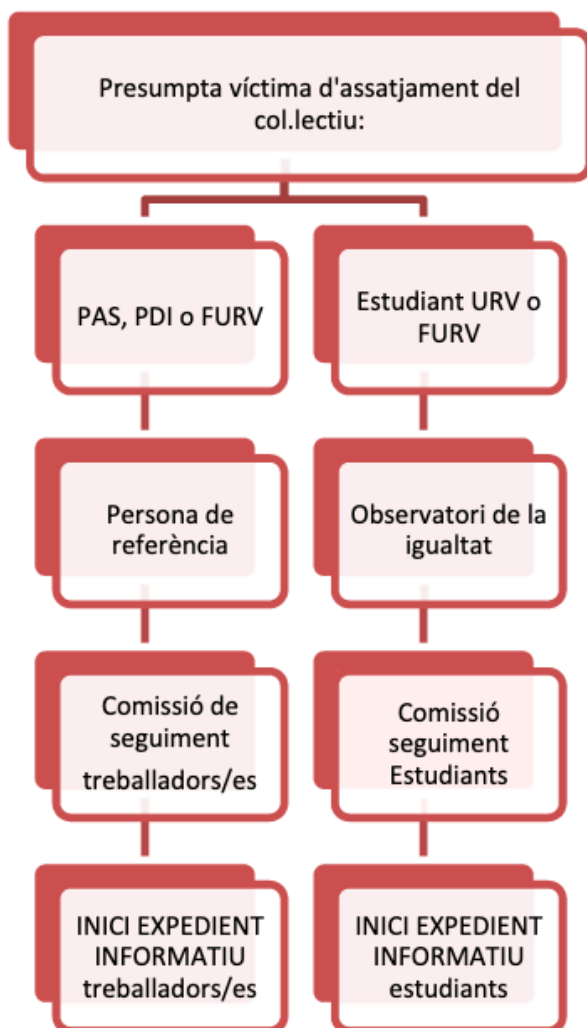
Presumpta víctima d'assatjament del col.lectiu:

PAS, PDI o FURV

Persona de referència

Comissió de seguiment treballadors/es

INICI EXPEDIENT INFORMATIU treballadors/es

Estudiant URV o FURV

Observatori de la igualtat

Comissió seguiment Estudiants

INICI EXPEDIENT INFORMATIU estudiants